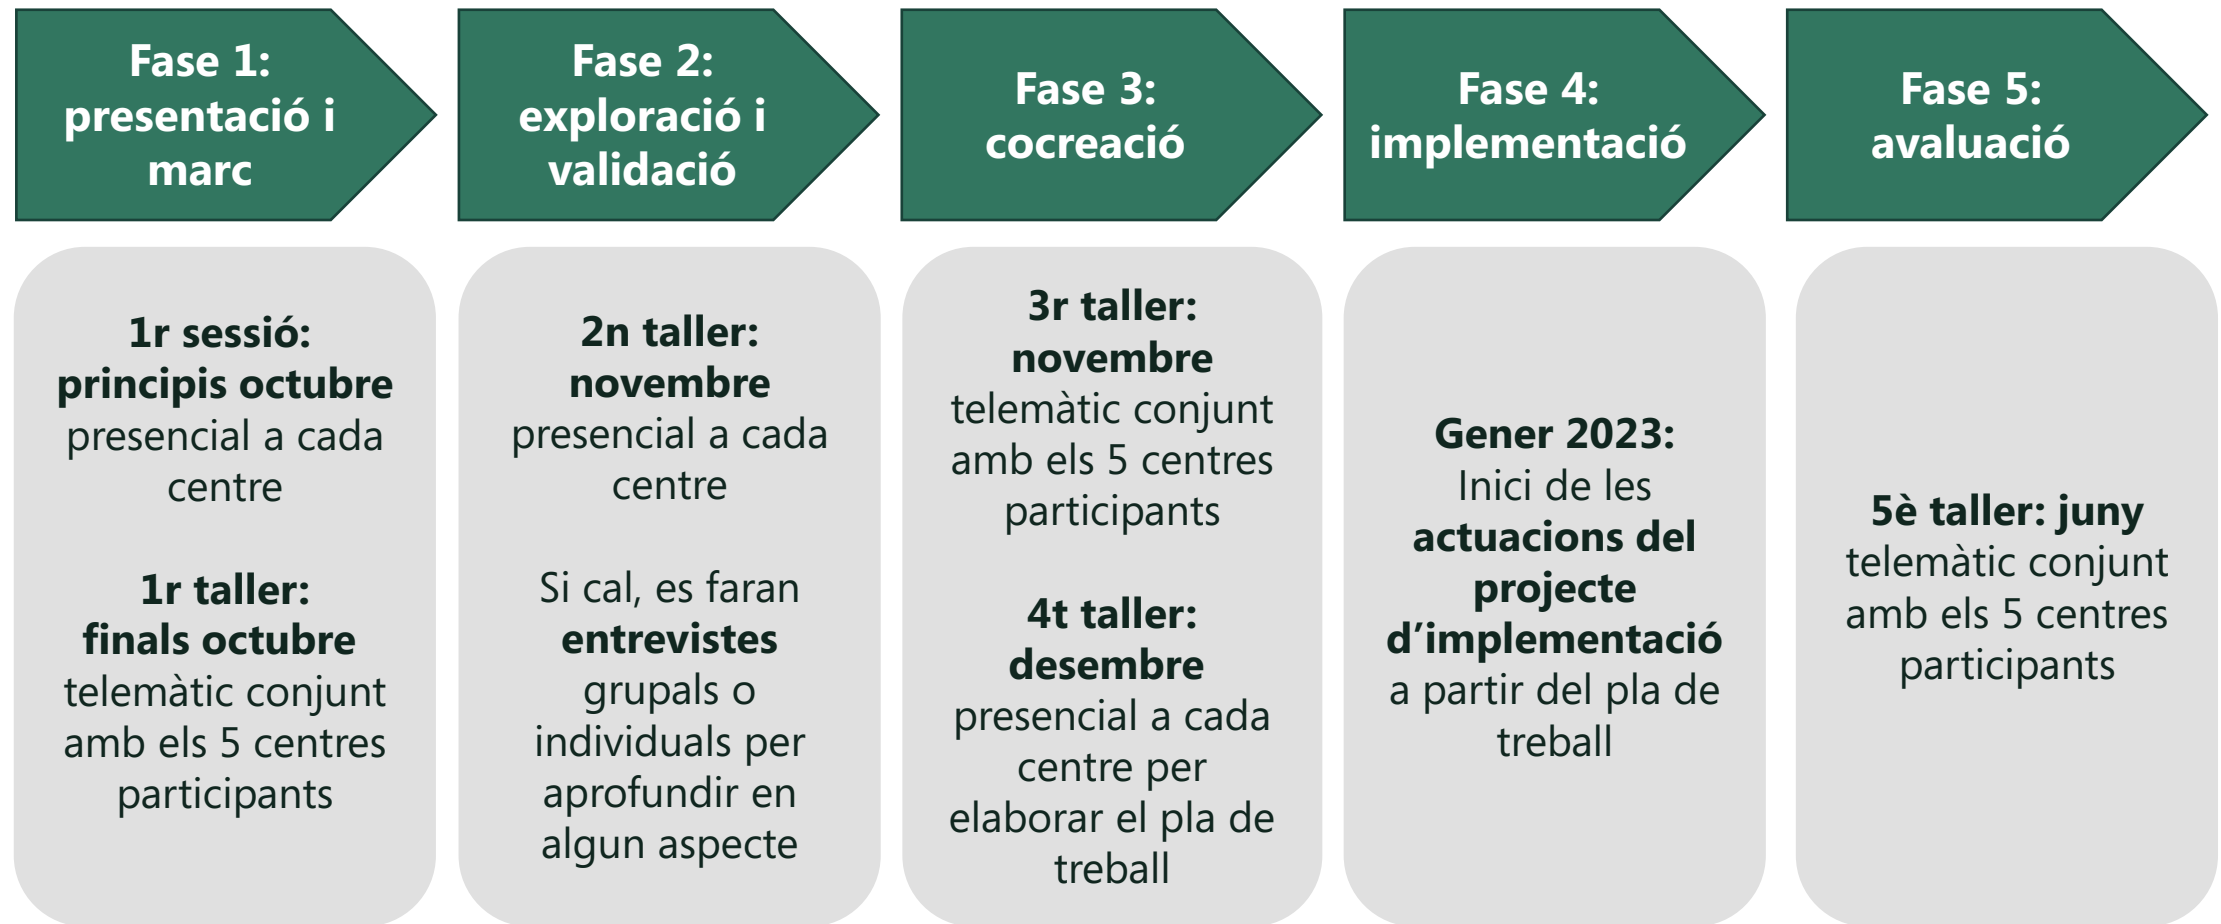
Fase 1: presentació i marc

Fase 2: exploració i validació

Fase 3: cocreació

Fase 4: implementació

Fase 5: avaluació

1r sessió: principis octubre presencial a cada centre

1r taller: finals octubre telemàtic conjunt amb els 5 centres participants

2n taller: novembre presencial a cada centre

Si cal, es faran entrevistes grupals o individuals per aprofundir en algun aspecte

3r taller: novembre telemàtic conjunt amb els 5 centres participants

4t taller: desembre presencial a cada centre per elaborar el pla de treball

Gener 2023: Inici de les actuacions del projecte d'implementació a partir del pla de treball

5è taller: juny telemàtic conjunt amb els 5 centres participants